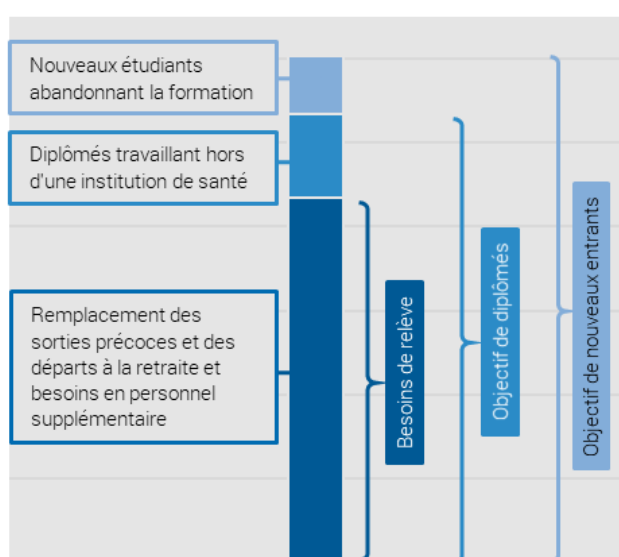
Nouveaux étudiants abandonnant la formation

Diplômés travaillant hors d'une institution de santé

Remplacement des sorties précoces et des départs à la retraite et besoins en personnel supplémentaire

Besoins de relève

Objectif de diplômés

Objectif de nouveaux entrants